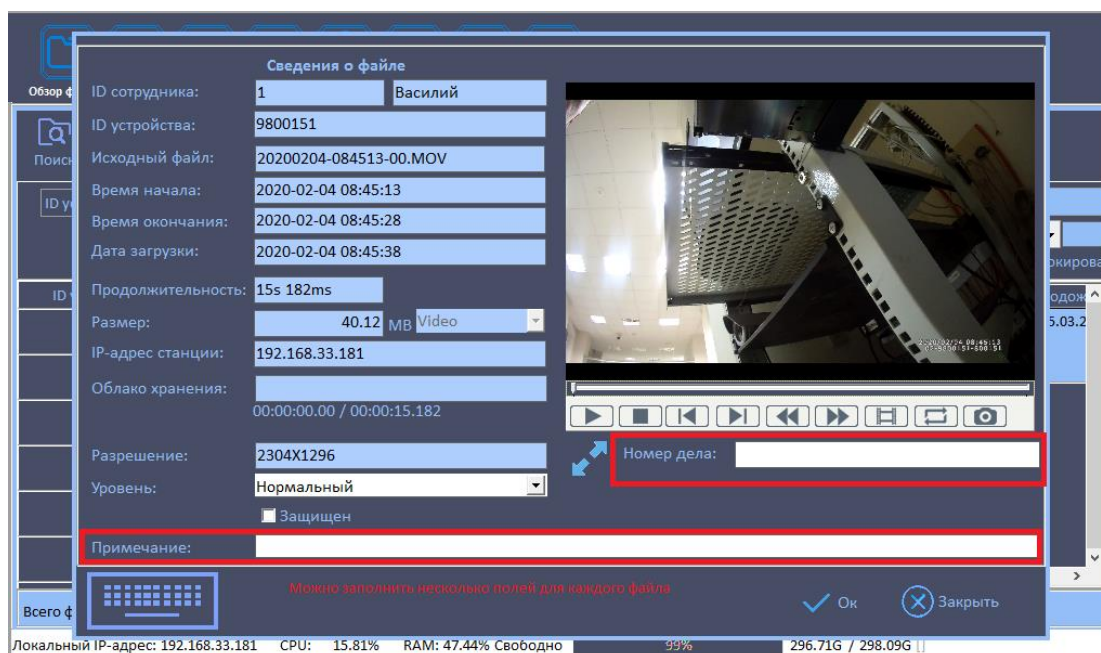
Обзор ф

Поиск

ID у

ID

Всего ф

Сведения о файле

ID сотрудника: 1 Василий

ID устройства: 9800151

Исходный файл: 20200204-084513-00.MOV

Время начала: 2020-02-04 08:45:13

Время окончания: 2020-02-04 08:45:28

Дата загрузки: 2020-02-04 08:45:38

Продолжительность: 15s 182ms

Размер: 40.12 MB Video

IP-адрес станции: 192.168.33.181

Облако хранения:

00:00:00.00 / 00:00:15.182

Разрешение: 2304X1296

Уровень: Нормальный

Защищен

Номер дела:

Примечание:

Можно заполнить несколько полей для каждого файла

Ок

Закрыть

окирова

одож

5.03.2

Локальный IP-адрес: 192.168.33.181 CPU: 15.81% RAM: 47.44% Свободно 99% 296.71G / 298.09G